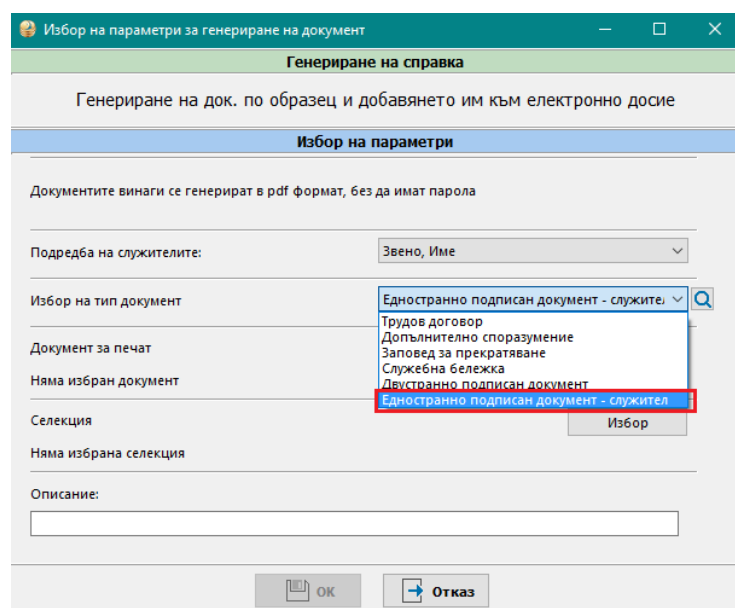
Избор на параметри за генериране на документ

Генериране на справка

Генериране на док. по образец и добавянето им към електронно досие

Избор на параметри

Документите винаги се генерират в pdf формат, без да имат парола

Подредба на служителите:

Звено, Име

Избор на тип документ

Едностранно подписан документ - служител

Трудов договор
Допълнително споразумение
Заповед за прекратяване
Служебна бележка
Двустранно подписан документ
Едностранно подписан документ - служител

Документ за печат

Няма избран документ

Селекция

Избор

Няма избрана селекция

Описание:

ОК

Отказ